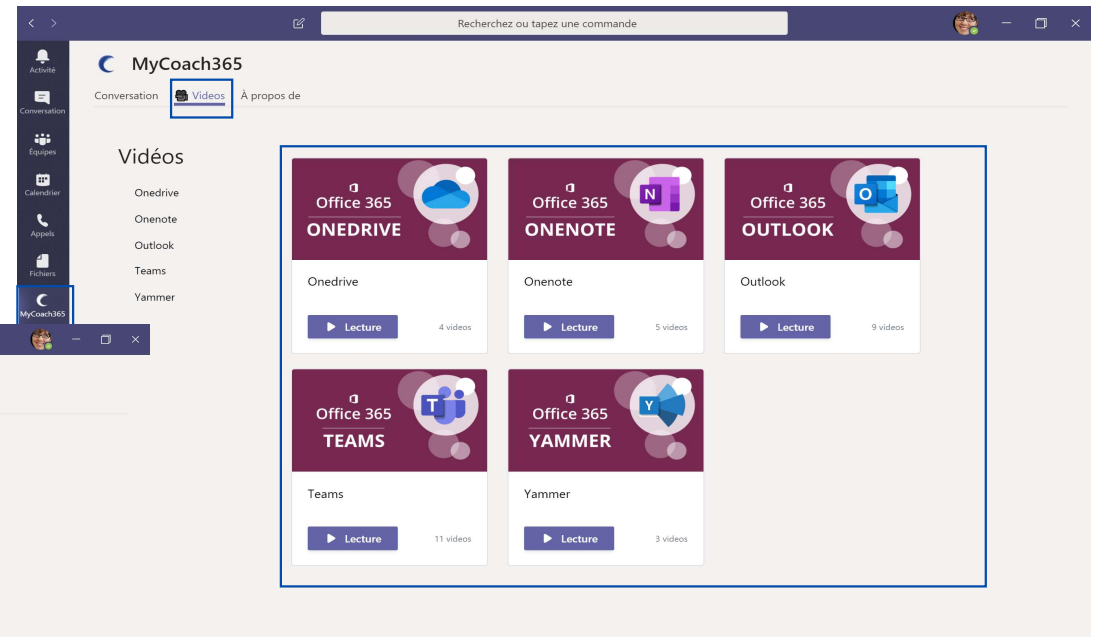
Recherchez ou tapez une commande

Activité
Conversation
Équipes
Calendrier
Appels
Fichiers
MyCoach365

MyCoach365

Conversation Videos À propos de

Vidéos

Onedrive
Onenote
Outlook
Teams
Yammer

Office 365
ONEDRIVE

Onedrive

Lecture 4 videos

Office 365
ONENOTE

Onenote

Lecture 5 videos

Office 365
OUTLOOK

Outlook

Lecture 9 videos

Office 365
TEAMS

Teams

Lecture 11 videos

Office 365
YAMMER

Yammer

Lecture 3 videos